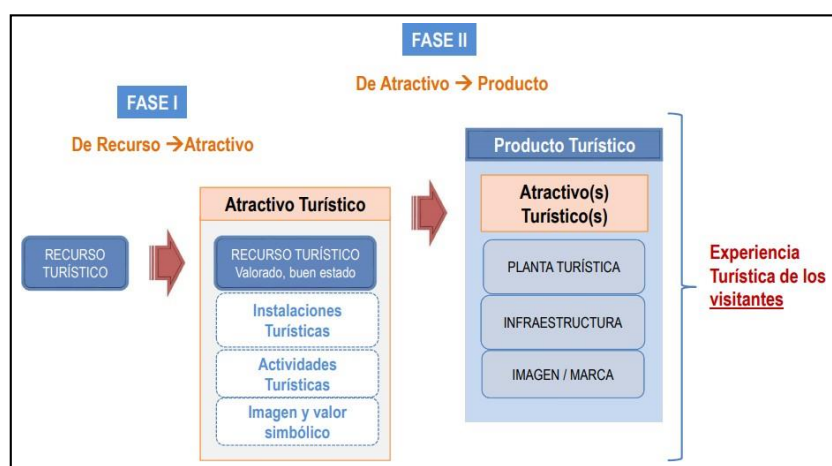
FASE II

De Atractivo → Producto

FASE I

De Recurso →Atractivo

RECURSO TURÍSTICO

Atractivo Turístico

RECURSO TURÍSTICO Valorado, buen estado

Instalaciones Turísticas

Actividades Turísticas

Imagen y valor simbólico

Producto Turístico

Atractivo(s) Turístico(s)

PLANTA TURÍSTICA

INFRAESTRUCTURA

IMAGEN / MARCA

Experiencia Turística de los visitantes